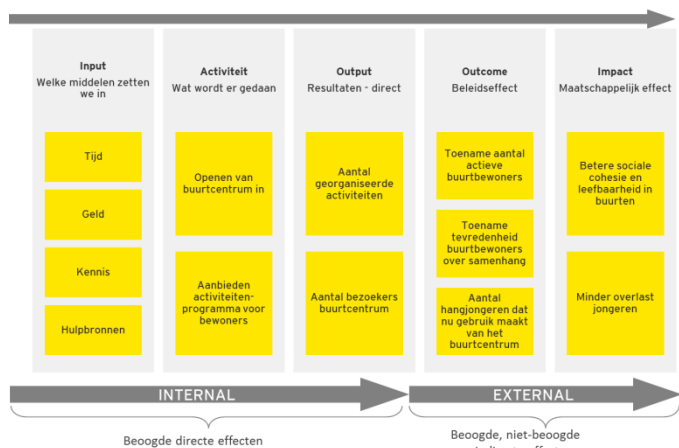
Input
Welke middelen zetten we in

Tijd

Geld

Kennis

Hulpbronnen

Activiteit
Wat wordt er gedaan

Openen van buurtcentrum in

Aanbieden activiteiten-programma voor bewoners

Output
Resultaten - direct

Aantal georganiseerde activiteiten

Aantal bezoekers buurtcentrum

Outcome
Beleidseffect

Toename aantal actieve buurtbewoners

Toename tevredenheid buurtbewoners over samenhang

Aantal hangjongeren dat nu gebruik maakt van het buurtcentrum

Impact
Maatschappelijk effect

Betere sociale cohesie en leefbaarheid in buurten

Minder overlast jongeren

INTERNAL

EXTERNAL

Beoogde directe effecten

Beoogde, niet-beoogde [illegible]